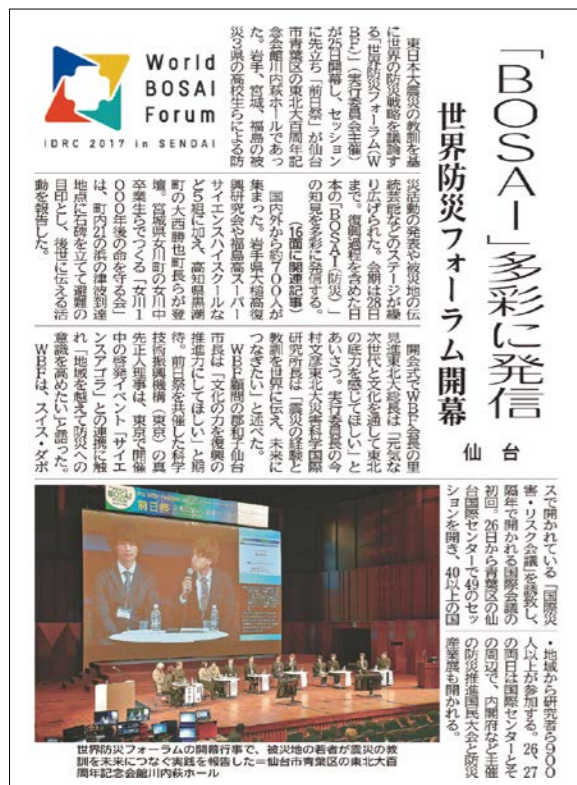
World BOSAI Forum
IDRC 2017 in SENDAI

「BOSAI」多彩に発信
世界防災フォーラム開幕
仙台

東日本大震災の教訓を基に世界の防災戦略を議論する「世界防災フォーラム（WBF）」（実行委員会主催）が25日開幕し、セッションに先立つ「前日祭」が仙台市青葉区の東北大百周年記念会館川内萩ホールであった。岩手、宮城、福島の被災3県の高校生らによる防災活動の発表や被災地の伝統芸能などのステージが繰り広げられた。会期は28日まで。復興過程を含めた日本の「BOSAI（防災）」の知見を多彩に発信する。
（16面に関連記事）
国内外から約700人が集まった。岩手県大槌高復興研究会や福島高スーパーサイエンスハイスクール部などに加え、高知県黒潮町の大西勝也町長らが登壇。宮城県女川町の女川中卒業生でつくる「女川1000年後の命を守る会」は、町内21の浜の津波到達地点に石碑を立てて避難の目印とし、後世に伝える活動を発表した。
開会式でWBF会長の里見進東北大総長は「元気な次世代と文化を通して東北のいぶきを感じてほしい」とあいさつ。実行委員長の今村文彦東北大災害科学国際研究所長は「震災の経験と教訓を世界に伝え、未来につなげたい」と述べた。
WBF顧問の郡和子仙台市長は「文化の力を復興の推進力にしてほしい」と期待。前日祭を共催した科学技術振興機構（東京）の濵口道成理事長は、東京で開催中の野外イベント「サイエンスアゴラ」との連携に触れ「地域を越えて防災への意識を高めたい」と語った。
WBFは、スイス・ダボスで開かれている「国際災害・リスク会議」を誘致し、隔年で開かれる国際会議の初回。26日から青葉区の仙台国際センターで49のセッションを開き、40以上の国・地域から研究者ら900人以上が参加する。26、27の両日は国際センターとその周辺で、内閣府など主催の防災推進国民大会と防災産業展も開かれる。

世界防災フォーラムの開幕行事で、被災地の若者が震災の教訓を未来につなぐ実践を報告した＝仙台市青葉区の東北大百周年記念会館川内萩ホール